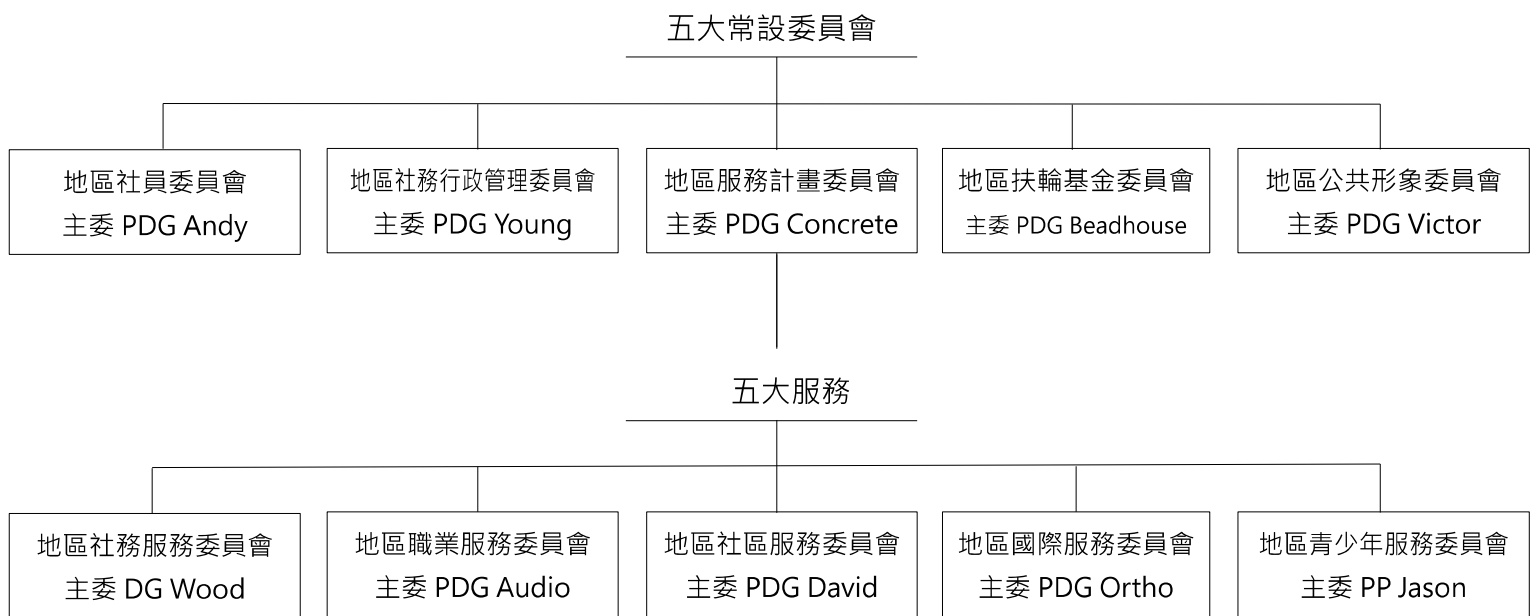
五大常設委員會

地區社員委員會
主委 PDG Andy

地區社務行政管理委員會
主委 PDG Young

地區服務計畫委員會
主委 PDG Concrete

地區扶輪基金委員會
主委 PDG Beadhouse

地區公共形象委員會
主委 PDG Victor

五大服務

地區社務服務委員會
主委 DG Wood

地區職業服務委員會
主委 PDG Audio

地區社區服務委員會
主委 PDG David

地區國際服務委員會
主委 PDG Ortho

地區青少年服務委員會
主委 PP Jason